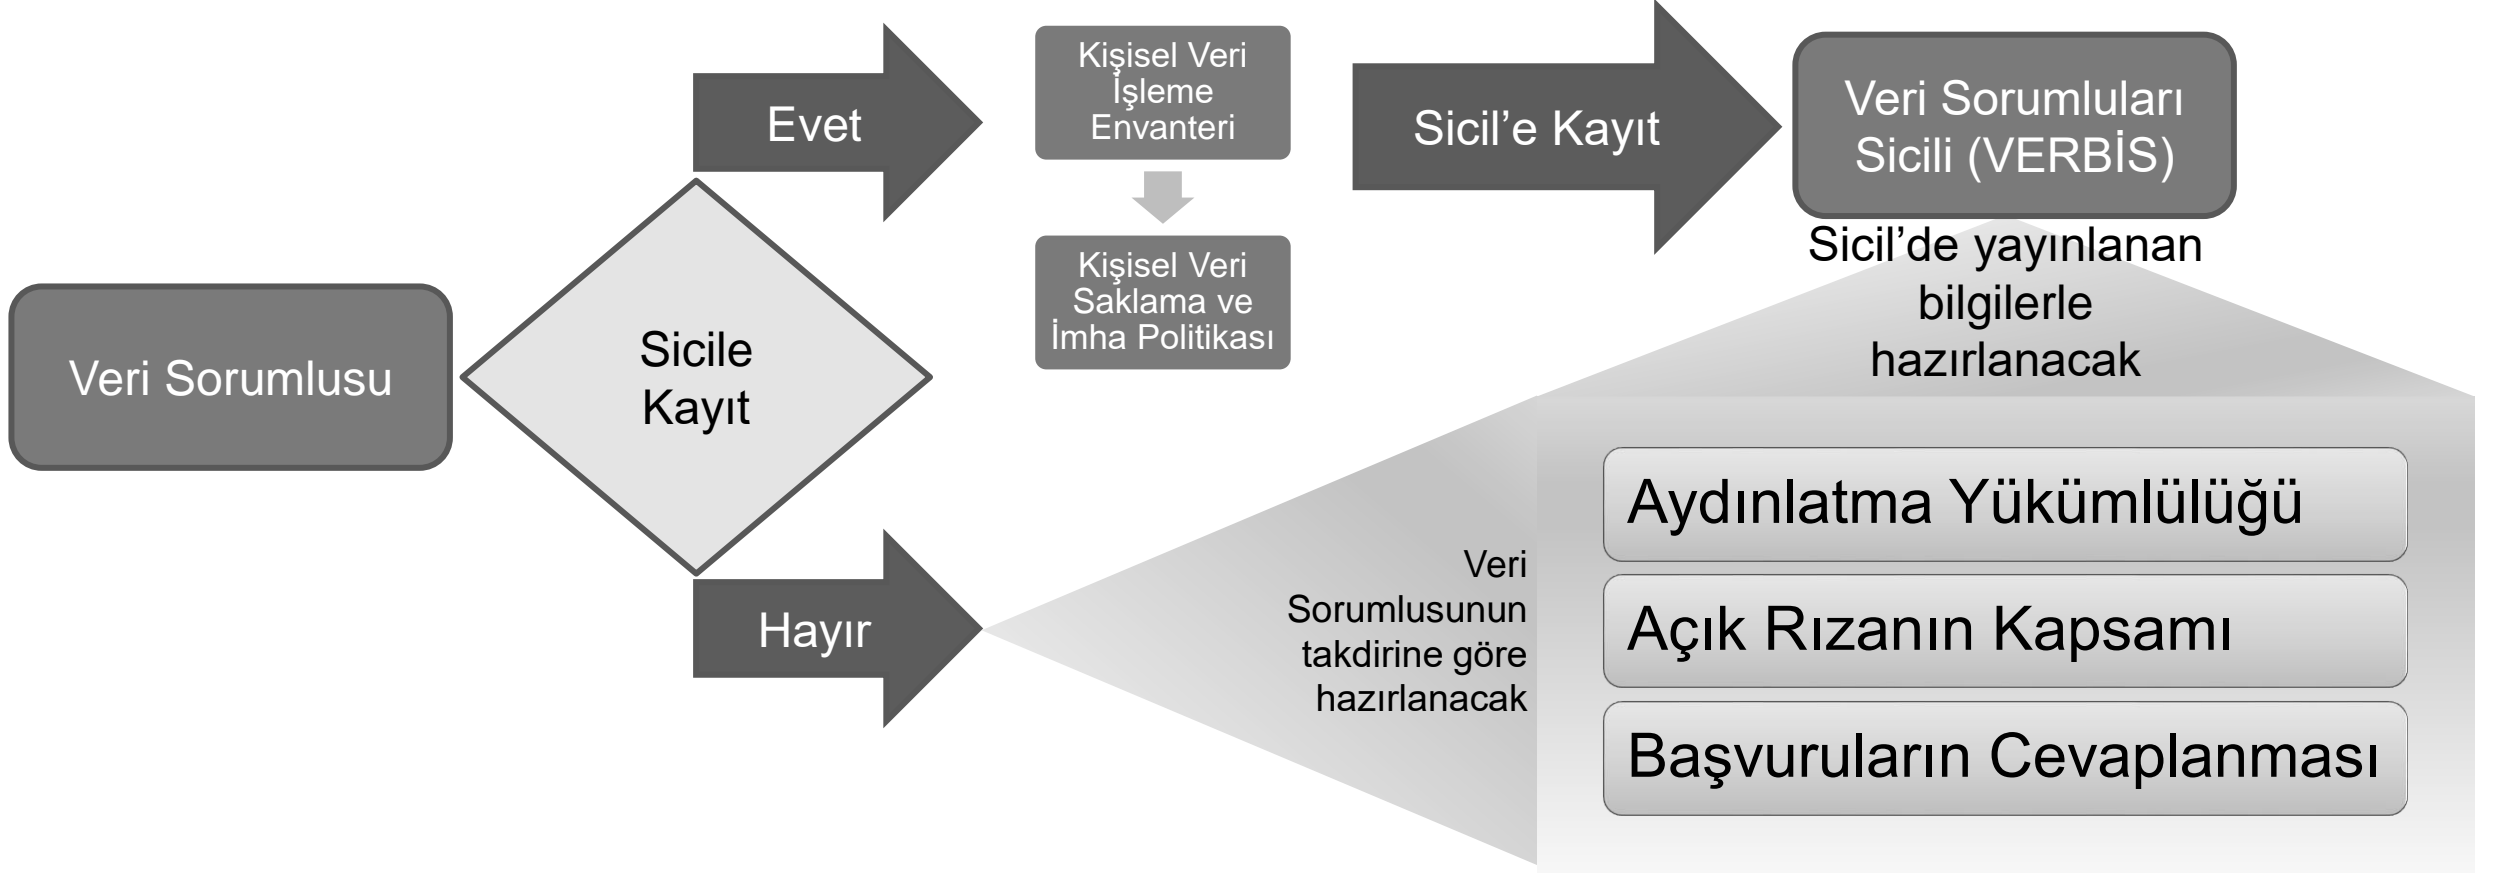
Veri Sorumlusu

Sicile Kayıt

Evet

Kişisel Veri İşleme Envanteri

Kişisel Veri Saklama ve İmha Politikası

Sicil'e Kayıt

Veri Sorumluları Sicili (VERBİS)

Sicil'de yayınlanan bilgilerle hazırlanacak

Hayır

Veri Sorumlusunun takdirine göre hazırlanacak

Aydınlatma Yükümlülüğü

Açık Rızanın Kapsamı

Başvuruların Cevaplanması